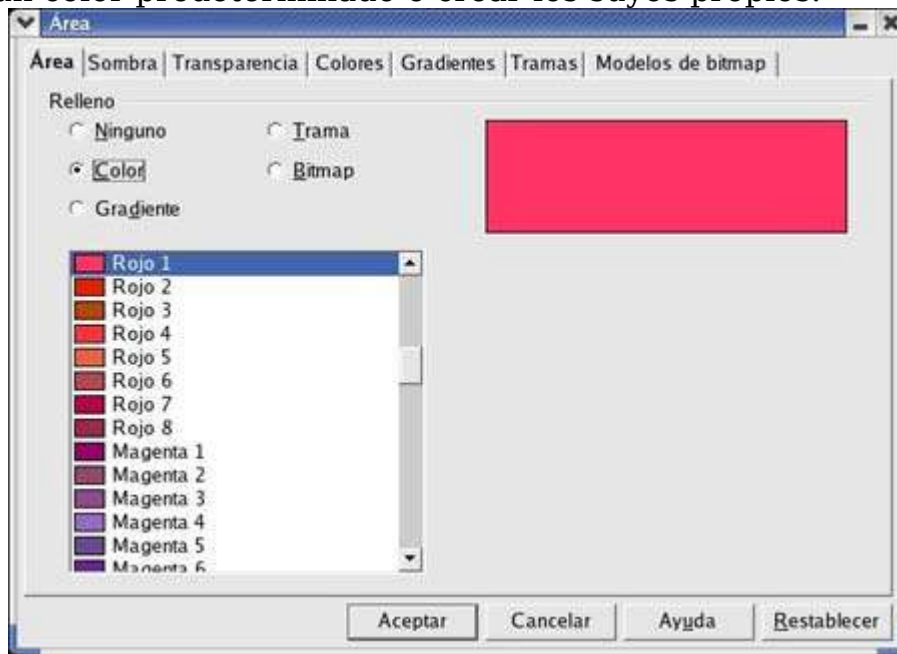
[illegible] color predeterminado o crear los suyos propios.

Área

Área | Sombra | Transparencia | Colores | Gradientes | Tramas | Modelos de bitmap

Relleno

Ninguno

Trama

Color

Bitmap

Gradiente

Rojo 1
Rojo 2
Rojo 3
Rojo 4
Rojo 5
Rojo 6
Rojo 7
Rojo 8
Magenta 1
Magenta 2
Magenta 3
Magenta 4
Magenta 5
Magenta 6

Aceptar | Cancelar | Ayuda | Restablecer